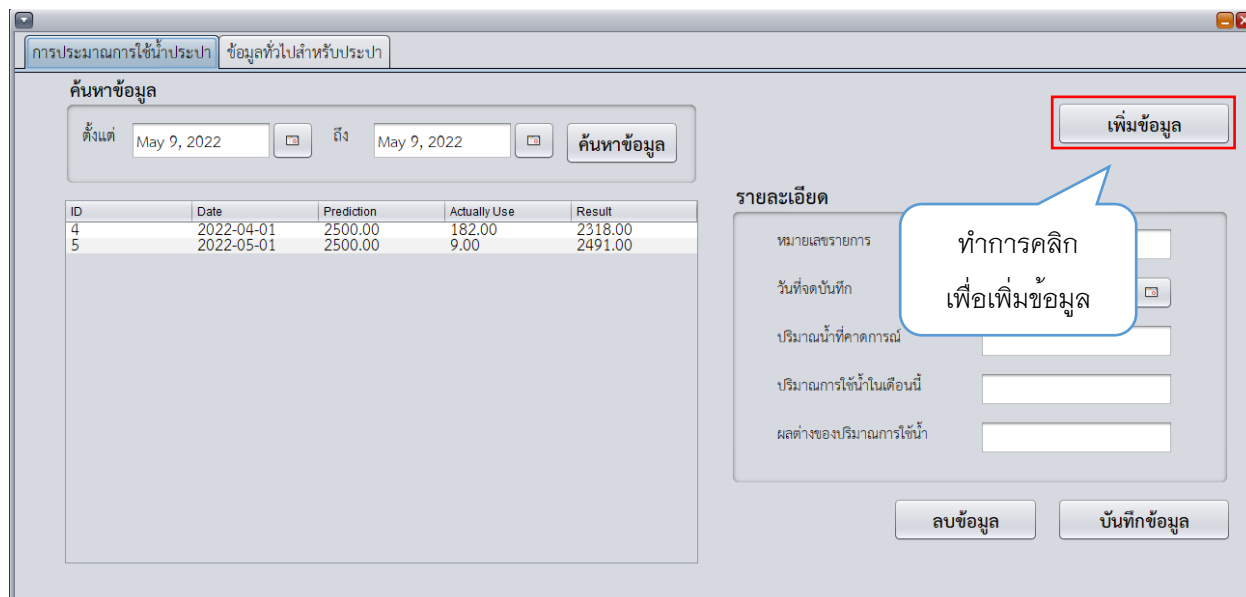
การประมาณการใช้น้ำประปา | ข้อมูลทั่วไปสำหรับประปา

ค้นหาข้อมูล

ตั้งแต่ May 9, 2022 ถึง May 9, 2022 ค้นหาข้อมูล

เพิ่มข้อมูล

| ID | Date | Prediction | Actually Use | Result |
|---|---|---|---|---|
| 4 | 2022-04-01 | 2500.00 | 182.00 | 2318.00 |
| 5 | 2022-05-01 | 2500.00 | 9.00 | 2491.00 |

รายละเอียด

หมายเลขรายการ

วันที่จดบันทึก

ปริมาณน้ำที่คาดการณ์

ปริมาณการใช้น้ำในเดือนนี้

ผลต่างของปริมาณการใช้น้ำ

ทำการคลิก
เพื่อเพิ่มข้อมูล

ลบข้อมูล บันทึกข้อมูล